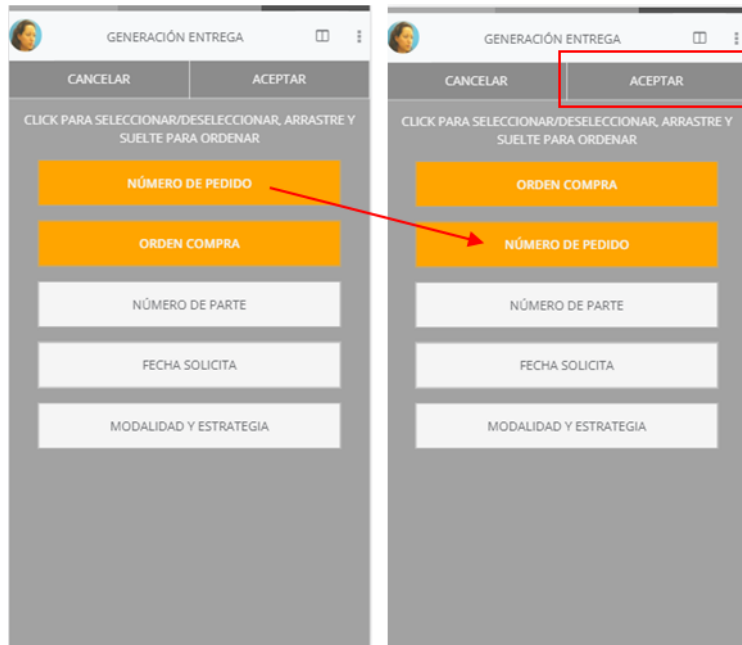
GENERACIÓN ENTREGA

CANCELAR | ACEPTAR

CLICK PARA SELECCIONAR/DESELECCIONAR, ARRASTRE Y SUELTE PARA ORDENAR

NÚMERO DE PEDIDO

ORDEN COMPRA

NÚMERO DE PARTE

FECHA SOLICITA

MODALIDAD Y ESTRATEGIA

GENERACIÓN ENTREGA

CANCELAR | ACEPTAR

CLICK PARA SELECCIONAR/DESELECCIONAR, ARRASTRE Y SUELTE PARA ORDENAR

ORDEN COMPRA

NÚMERO DE PEDIDO

NÚMERO DE PARTE

FECHA SOLICITA

MODALIDAD Y ESTRATEGIA